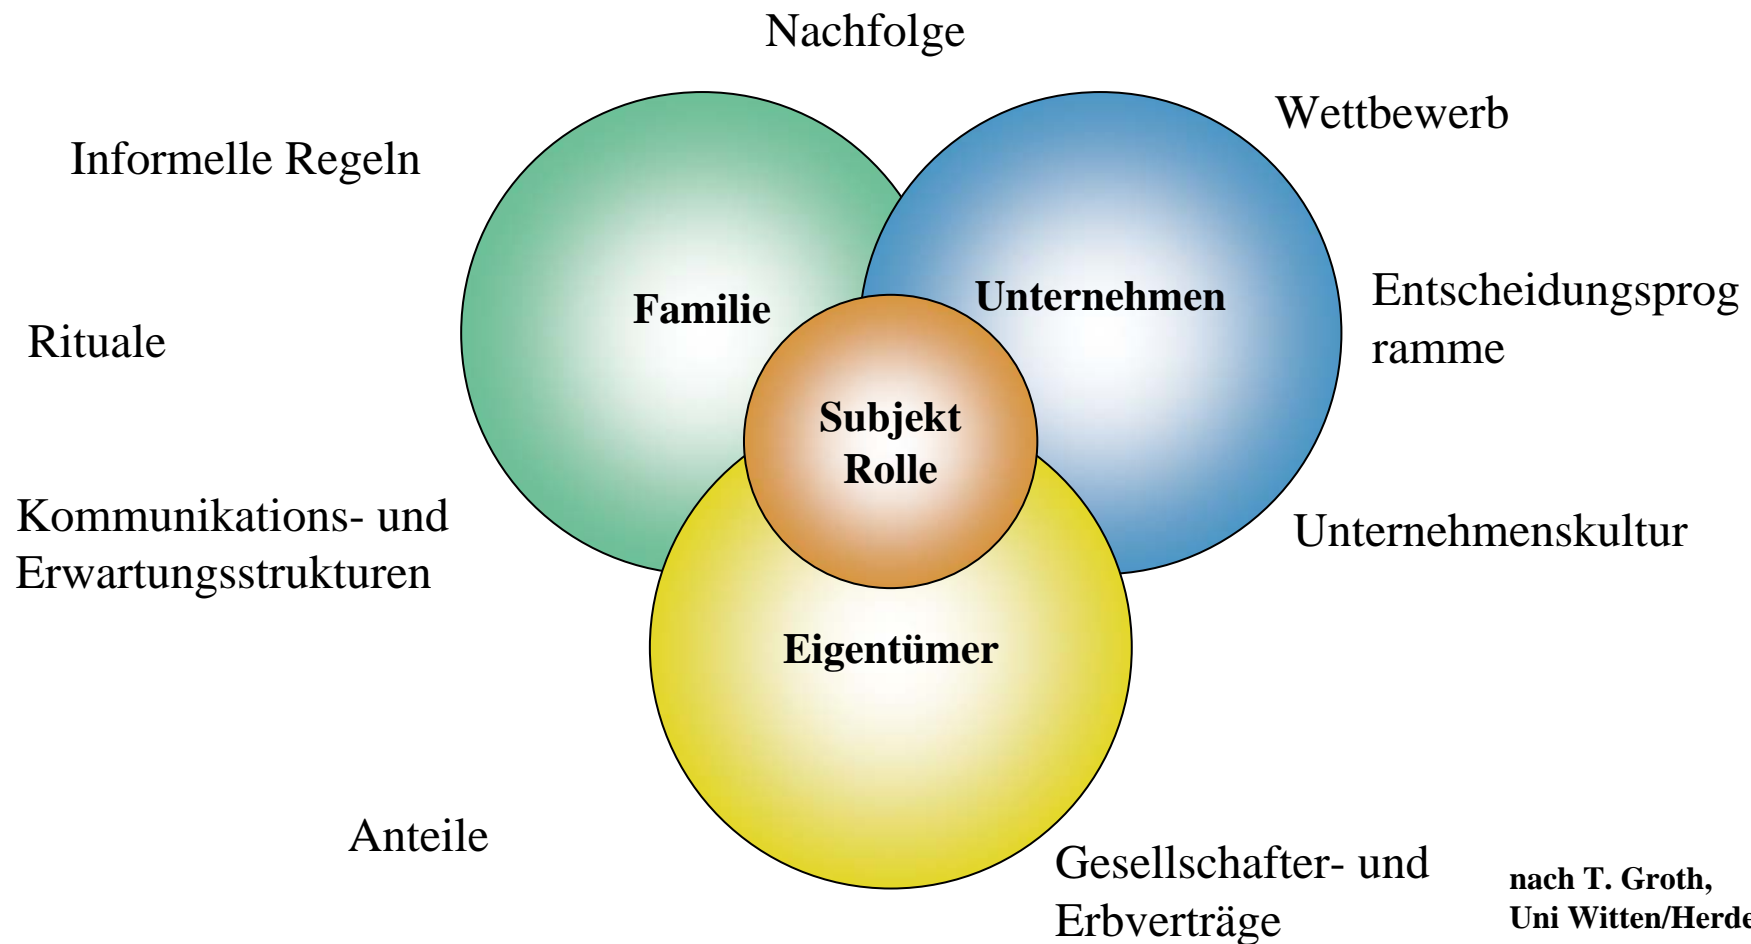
Nachfolge

Wettbewerb

Informelle Regeln

Familie

Unternehmen

Entscheidungsprog ramme

Rituale

Subjekt
Rolle

Kommunikations- und Erwartungsstrukturen

Unternehmenskultur

Eigentümer

Anteile

Gesellschafter- und Erbverträge

nach T. Groth,
Uni Witten/Herde